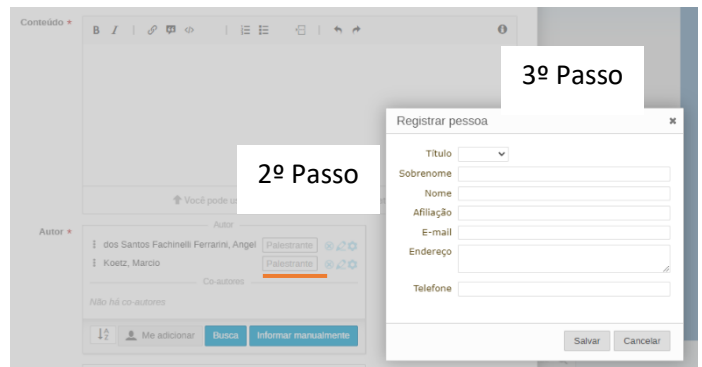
Conteúdo *

B I

Você pode u

3º Passo

2º Passo

Registrar pessoa ×

Título

Sobrenome

Nome

Afiliação

E-mail

Endereço

Telefone

Salvar Cancelar

Autor *

Autor

dos Santos Fachinelli Ferrarini, Angel Palestrante

Koetz, Marcio Palestrante

Co-autores

Não há co-autores

Me adicionar Busca Informar manualmente